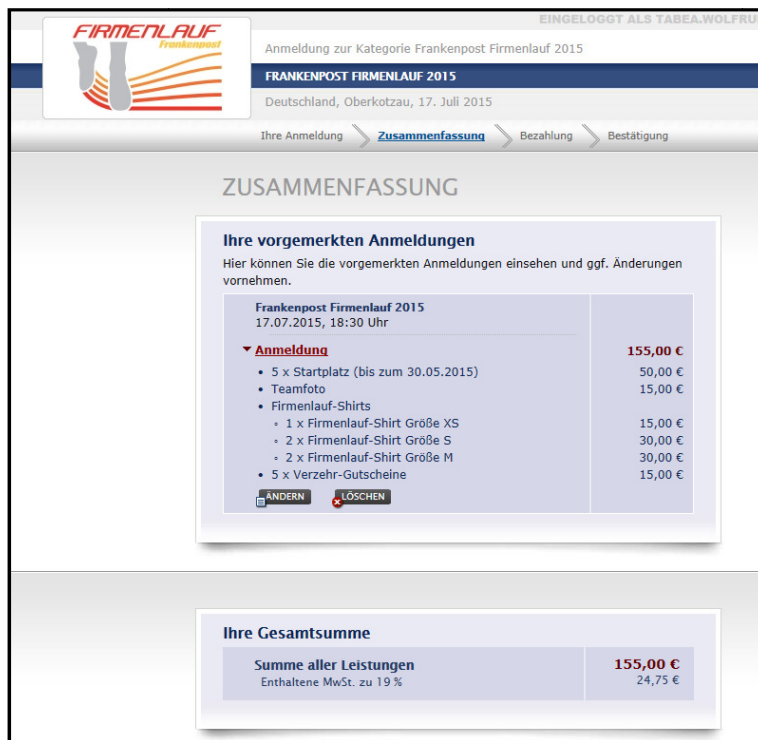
FIRMENLAUF
Frankenpost

EINGELOGGT ALS TABEA.WOLFRU

Anmeldung zur Kategorie Frankenpost Firmenlauf 2015

FRANKENPOST FIRMENLAUF 2015

Deutschland, Oberkotzau, 17. Juli 2015

Ihre Anmeldung | Zusammenfassung | Bezahlung | Bestätigung

ZUSAMMENFASSUNG

Ihre vorgemerkten Anmeldungen

Hier können Sie die vorgemerkten Anmeldungen einsehen und ggf. Änderungen vornehmen.

Frankenpost Firmenlauf 2015
17.07.2015, 18:30 Uhr

Anmeldung 155,00 €

- 5 x Startplatz (bis zum 30.05.2015) 50,00 €
- Teamfoto 15,00 €
- Firmenlauf-Shirts
  - 1 x Firmenlauf-Shirt Größe XS 15,00 €
  - 2 x Firmenlauf-Shirt Größe S 30,00 €
  - 2 x Firmenlauf-Shirt Größe M 30,00 €
- 5 x Verzehr-Gutscheine 15,00 €

ÄNDERN LÖSCHEN

Ihre Gesamtsumme

Summe aller Leistungen 155,00 €
Enthaltene MwSt. zu 19 % 24,75 €